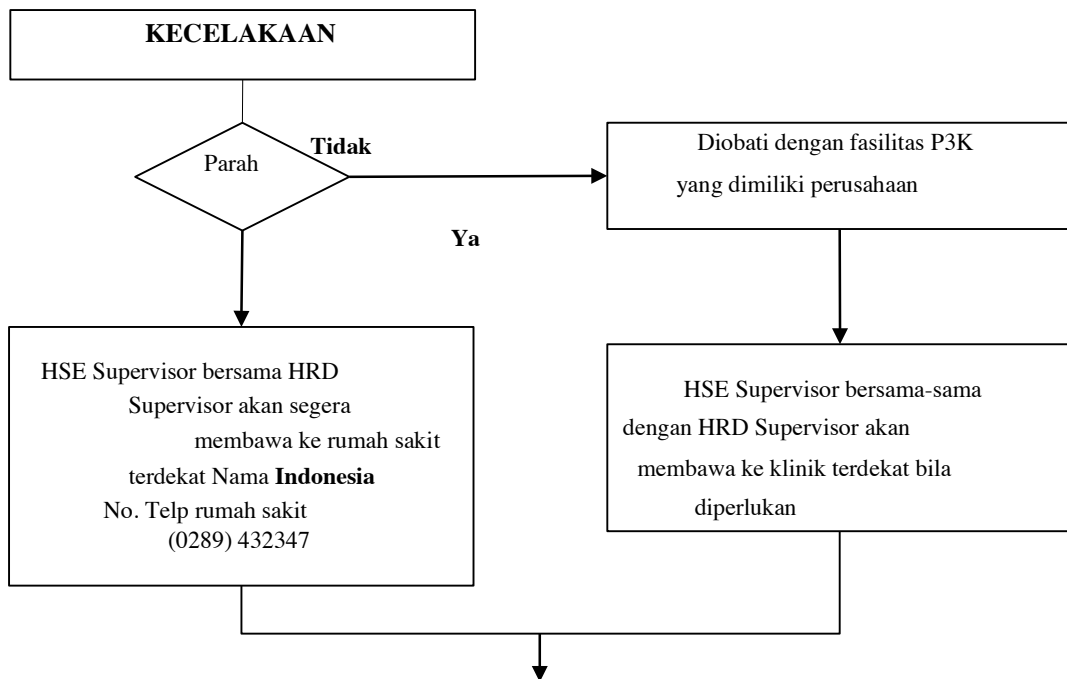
KECELAKAAN

Parah

Tidak

Diobati dengan fasilitas P3K yang dimiliki perusahaan

Ya

HSE Supervisor bersama HRD Supervisor akan segera membawa ke rumah sakit terdekat Nama Indonesia No. Telp rumah sakit (0289) 432347

HSE Supervisor bersama-sama dengan HRD Supervisor akan membawa ke klinik terdekat bila diperlukan